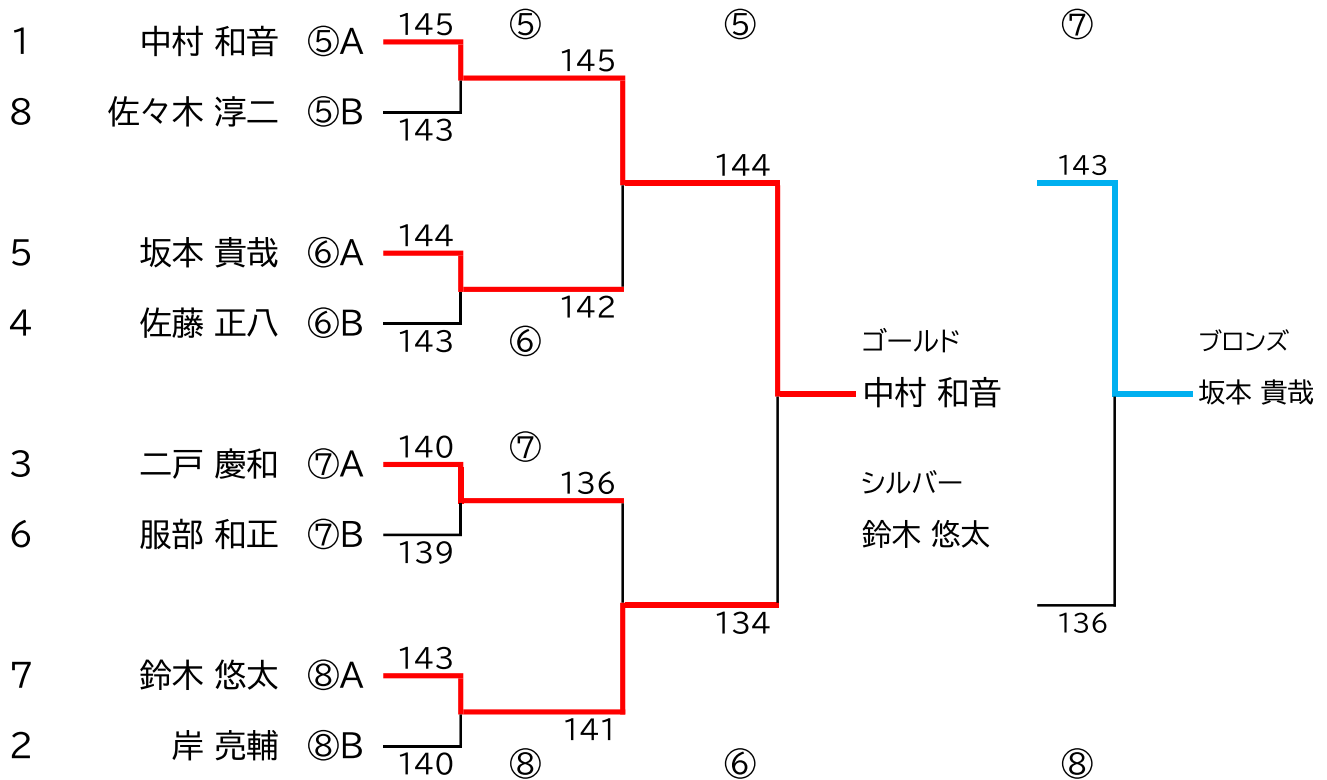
1 中村 和音 ⑤A 145 ⑤ ⑤ ⑦

145

8 佐々木 淳二 ⑤B 143

144 143

5 坂本 貴哉 ⑥A 144

142

4 佐藤 正八 ⑥B 143 ⑥

ゴールド

中村 和音

ブロンズ

坂本 貴哉

3 二戸 慶和 ⑦A 140 ⑦

136

シルバー

6 服部 和正 ⑦B 139

鈴木 悠太

134 136

7 鈴木 悠太 ⑧A 143

141

2 岸 亮輔 ⑧B 140 ⑧ ⑥ ⑧